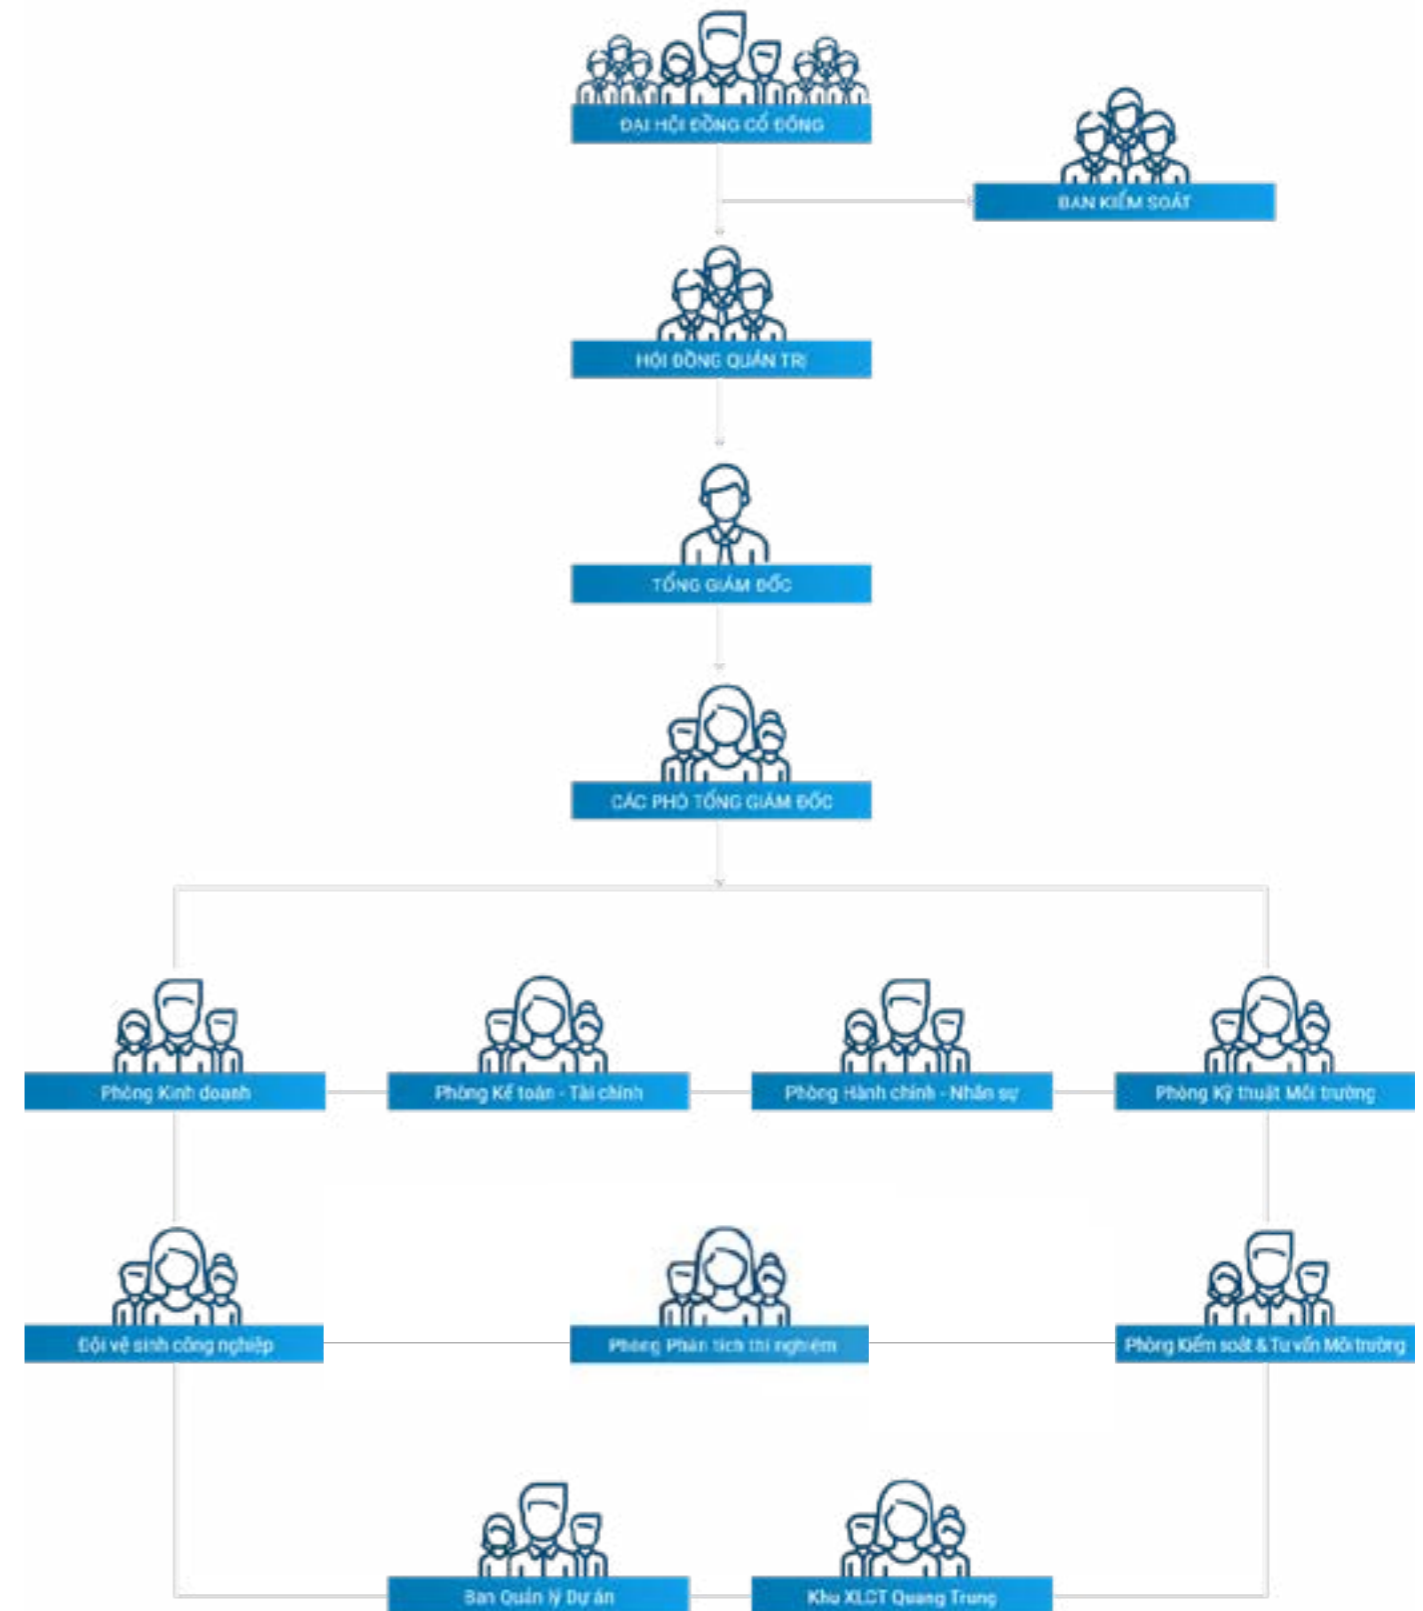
ĐẠI HỘI ĐỒNG CỔ ĐÔNG

BAN KIỂM SOÁT

HỘI ĐỒNG QUẢN TRỊ

TỔNG GIÁM ĐỐC

CÁC PHÓ TỔNG GIÁM ĐỐC

Phòng Kinh doanh

Phòng Kế toán - Tài chính

Phòng Hành chính - Nhân sự

Phòng Kỹ thuật Môi trường

Đội vệ sinh công nghiệp

Phòng Phân tích thí nghiệm

Phòng Kiểm soát & Tư vấn Môi trường

Ban Quản lý Dự án

Khu XLCT Quang Trung